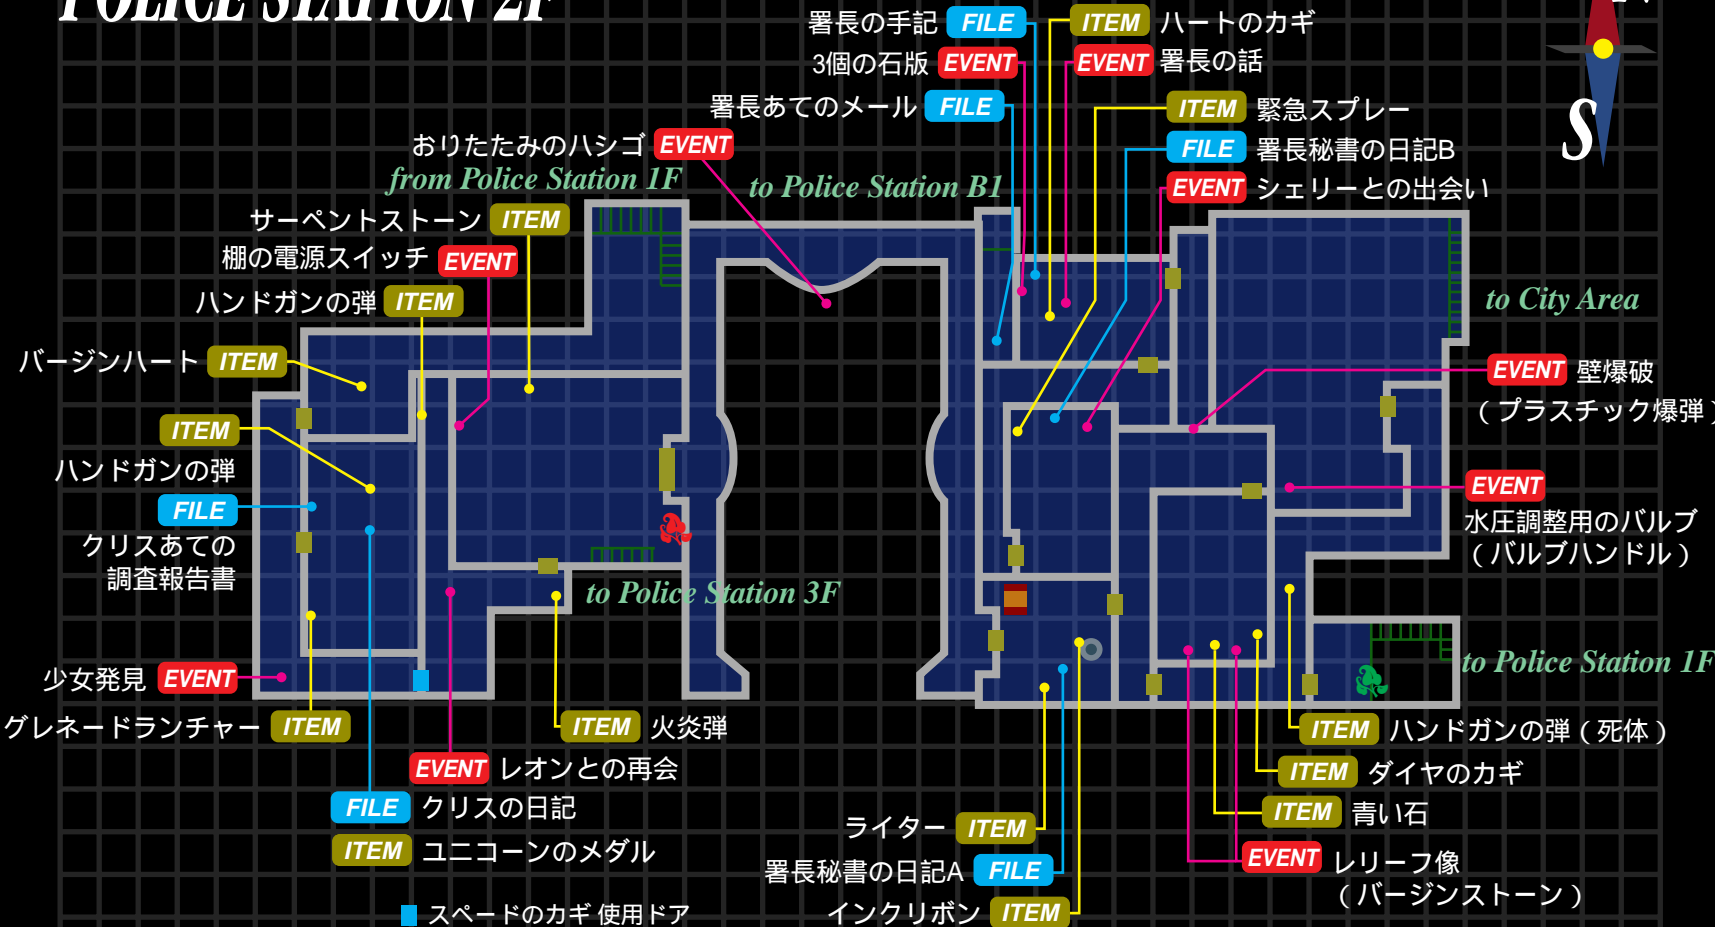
POLICE STATION 2F

署長の手記 FILE
3個の石版 EVENT
署長あてのメール FILE
おりたたみのハシゴ EVENT
from Police Station 1F
サーペントストーン ITEM
棚の電源スイッチ EVENT
ハンドガンの弾 ITEM
バージンハート ITEM
ITEM ハンドガンの弾
FILE クリスあての調査報告書
少女発見 EVENT
グレネードランチャー ITEM

ITEM ハートのカギ
EVENT 署長の話
ITEM 緊急スプレー
FILE 署長秘書の日記B
EVENT シェリーとの出会い
to Police Station B1
to City Area
EVENT 壁爆破 （プラスチック爆弾）
EVENT 水圧調整用のバルブ（バルブハンドル）
to Police Station 3F
to Police Station 1F
S

ITEM 火炎弾
EVENT レオンとの再会
FILE クリスの日記
ITEM ユニコーンのメダル
スペードのカギ 使用ドア

ライター ITEM
署長秘書の日記A FILE
インクリボン ITEM

ITEM ハンドガンの弾（死体）
ITEM ダイヤのカギ
ITEM 青い石
EVENT レリーフ像（バージンストーン）